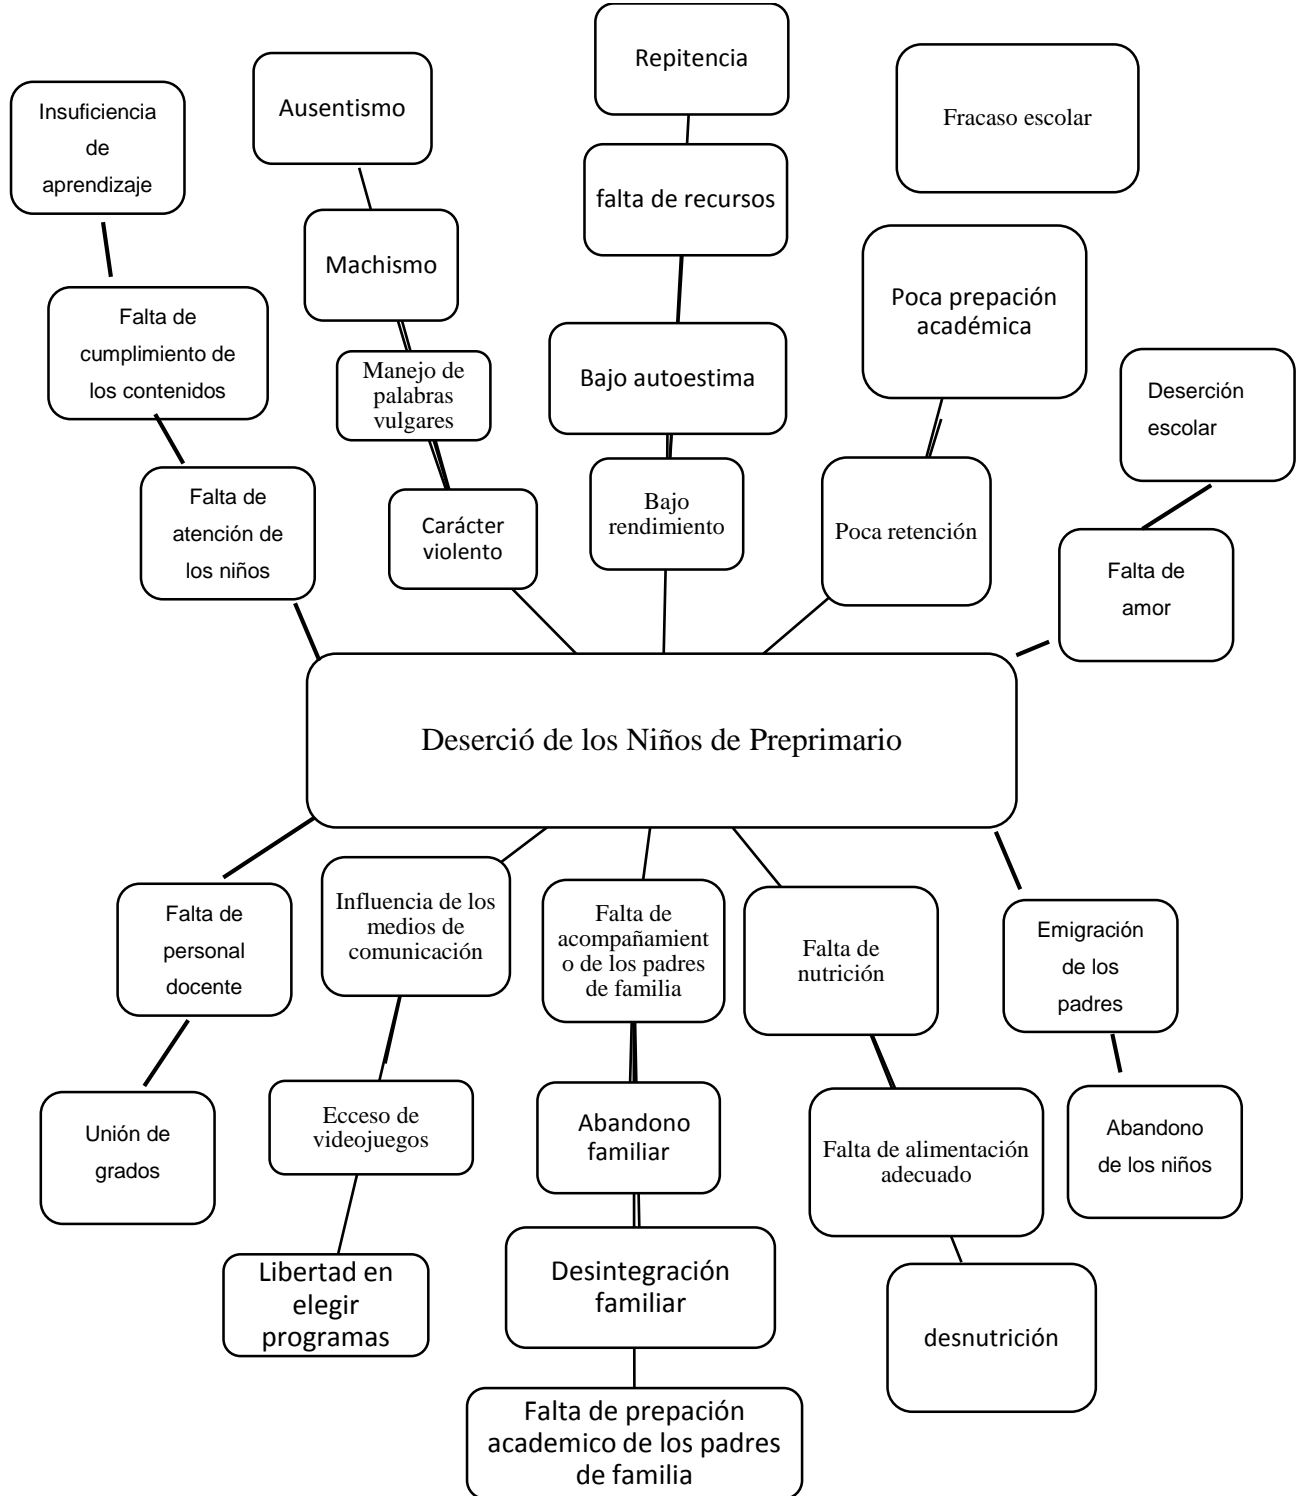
Repitencia

Fracaso escolar

Insuficiencia de aprendizaje

Ausentismo

falta de recursos

Machismo

Poca prepación académica

Falta de cumplimiento de los contenidos

Manejo de palabras vulgares

Bajo autoestima

Deserción escolar

Falta de atención de los niños

Carácter violento

Bajo rendimiento

Poca retención

Falta de amor

Deserció de los Niños de Preprimario

Falta de personal docente

Influencia de los medios de comunicación

Falta de acompañamient o de los padres de familia

Falta de nutrición

Emigración de los padres

Unión de grados

Ecceso de videojuegos

Abandono familiar

Falta de alimentación adecuado

Abandono de los niños

Libertad en elegir programas

Desintegración familiar

desnutrición

Falta de prepación academico de los padres de familia